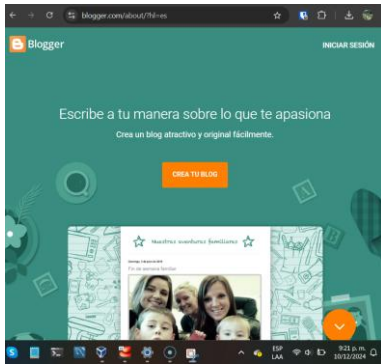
blogger.com/about/?hl=es

Blogger

INICIAR SESIÓN

Escribe a tu manera sobre lo que te apasiona

Crea un blog atractivo y original fácilmente.

CREA TU BLOG

Nuestras aventuras familiares

Fin de semana familiar

ESP LAA

9:21 p. m. 10/12/2024